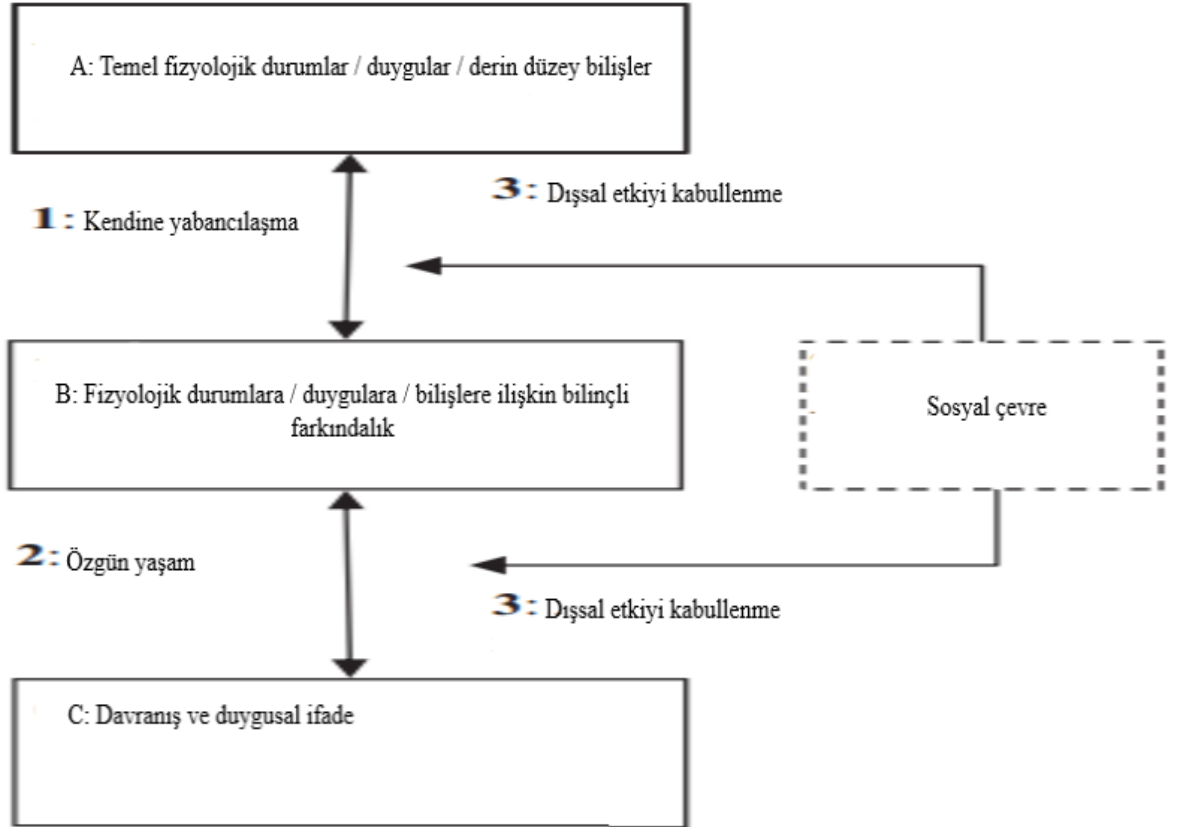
A: Temel fizyolojik durumlar / duygular / derin düzey bilişler

1 : Kendine yabancılaşma

3 : Dışsal etkiyi kabullenme

B: Fizyolojik durumlara / duygulara / bilişlere ilişkin bilinçli farkındalık

Sosyal çevre

2 : Özgün yaşam

3 : Dışsal etkiyi kabullenme

C: Davranış ve duygusal ifade